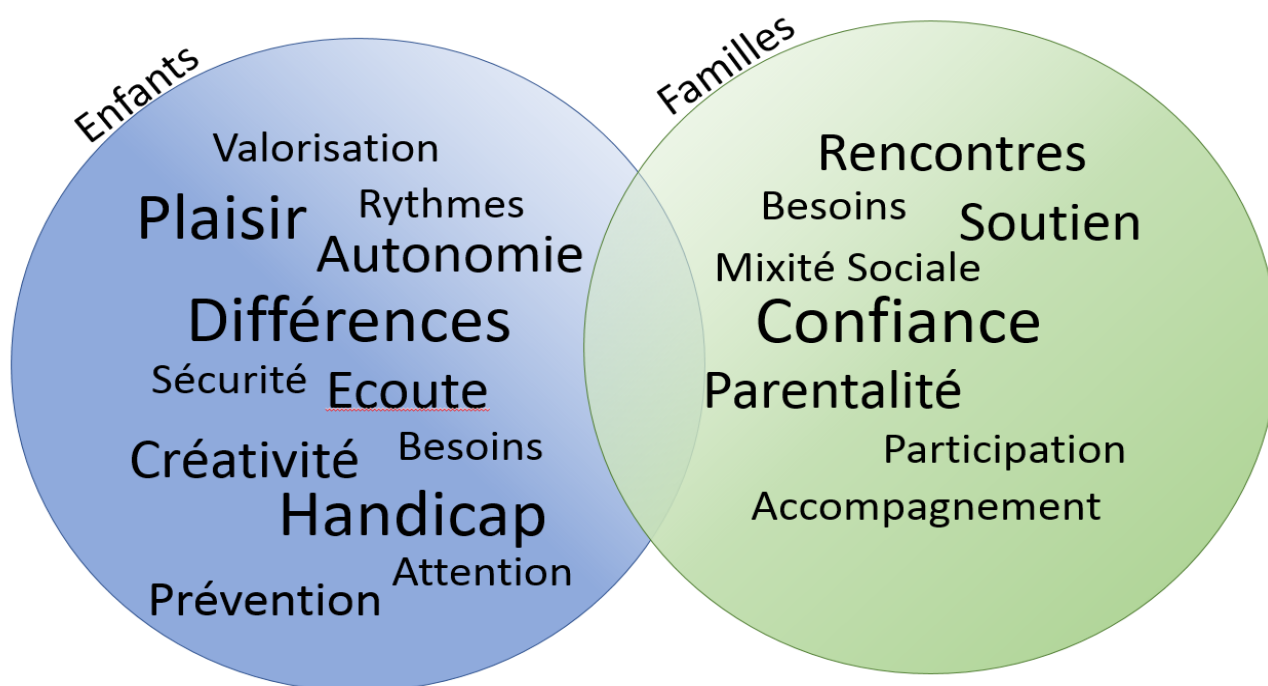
Enfants

Valorisation
Plaisir
Rythmes
Autonomie
Différences
Sécurité
Ecoute
Créativité
Besoins
Handicap
Attention
Prévention

Familles

Rencontres
Besoins
Soutien
Mixité Sociale
Confiance
Parentalité
Participation
Accompagnement